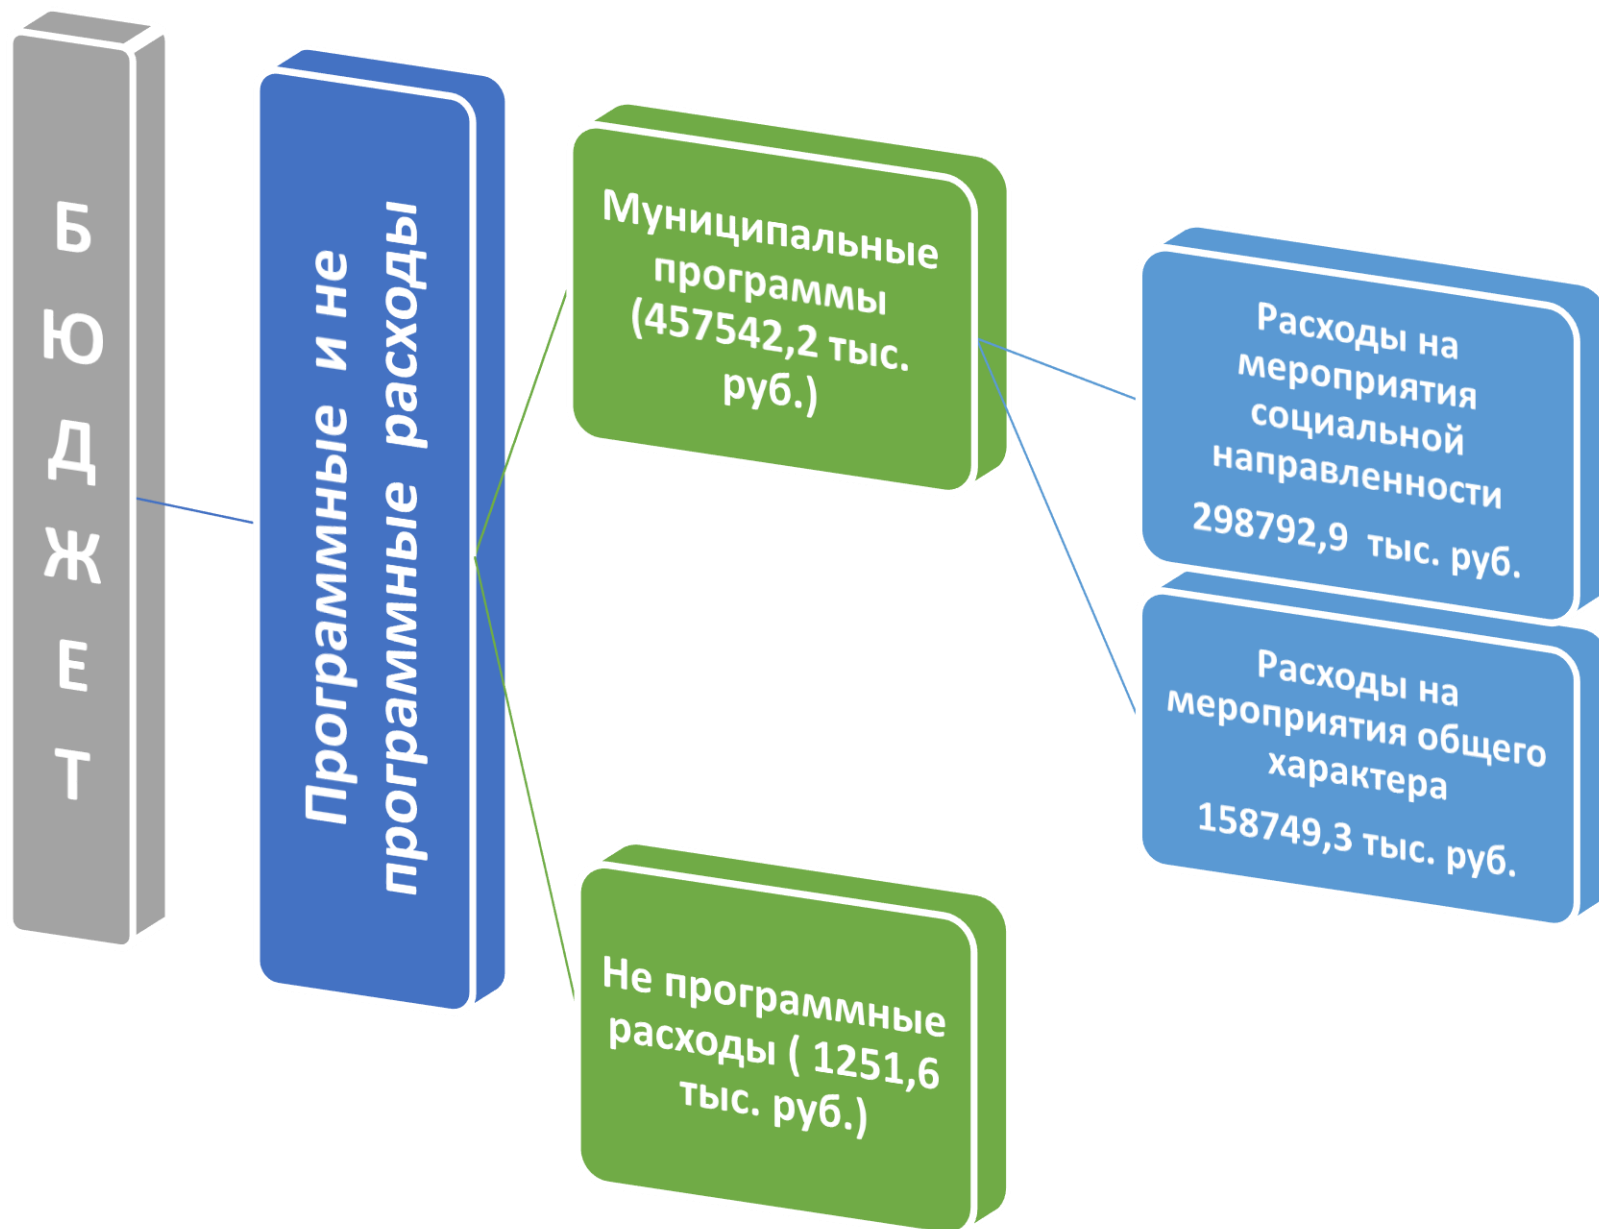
БЮДЖЕТ

Программные и не программные расходы

Муниципальные программы (457542,2 тыс. руб.)

Расходы на мероприятия социальной направленности 298792,9 тыс. руб.

Расходы на мероприятия общего характера 158749,3 тыс. руб.

Не программные расходы ( 1251,6 тыс. руб.)